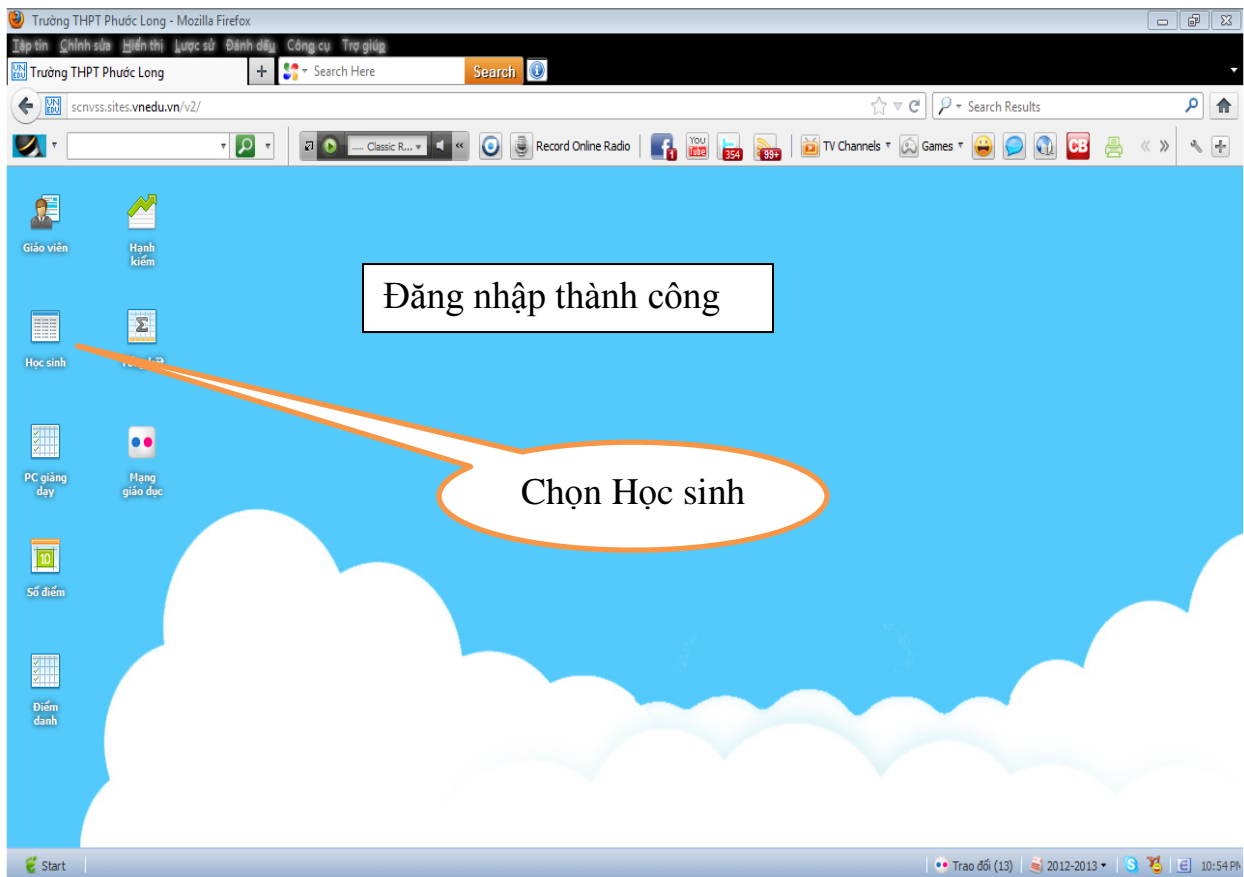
Trường THPT Phước Long - Mozilla Firefox

Tập tin Chỉnh sửa Hiển thị Lược sử Đánh dấu Công cụ Trợ giúp

Trường THPT Phước Long

Search Here

Search

scnvss.sites.vnedu.vn/v2/

Search Results

Classic R...

Record Online Radio

354

99+

TV Channels

Games

CB

Giáo viên

Hạnh kiểm

Đăng nhập thành công

Học sinh

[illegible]

PC giảng dạy

Mạng giáo dục

Chọn Học sinh

Sổ điểm

Điểm danh

Start

Trao đổi (13)

2012-2013

10:54 PM